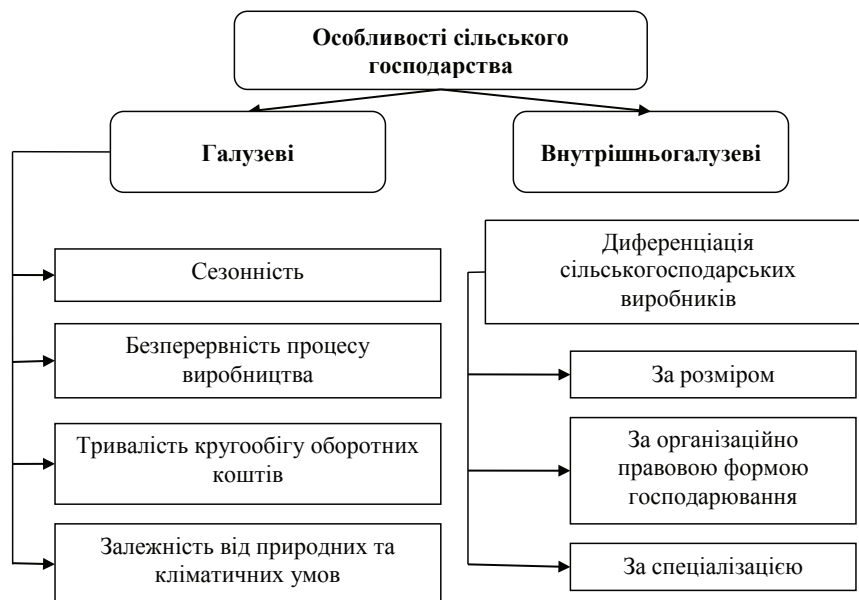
Особливості сільського господарства

Галузеві

Внутрішньогалузеві

Сезонність

Безперервність процесу виробництва

Тривалість кругообігу оборотних коштів

Залежність від природних та кліматичних умов

Диференціація сільськогосподарських виробників

За розміром

За організаційно правовою формою господарювання

За спеціалізацією